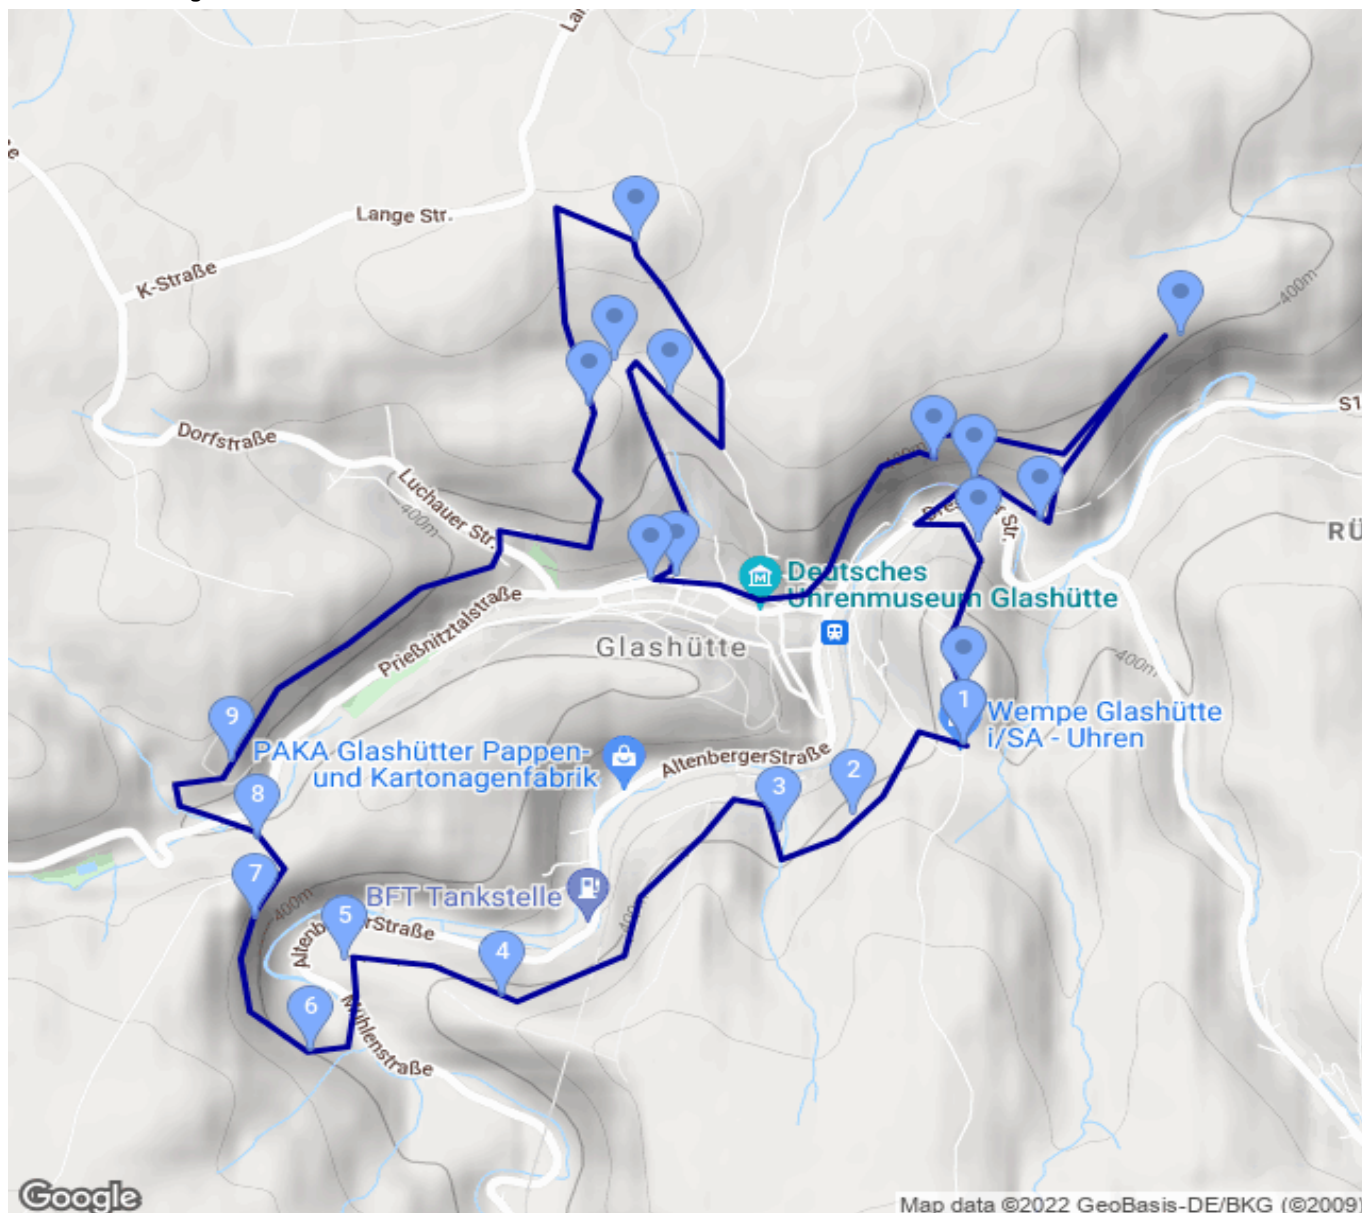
Lange Str.

K-Straße

Dorfstraße

Luchauer Str.

400m

Prießnitztalstraße

Deutsches Uhrenmuseum Glashütte

Glashütte

Wempe Glashütte i/SA - Uhren

PAKA Glashütter Pappen- und Kartonagenfabrik

AltenbergerStraße

BFT Tankstelle

Altenberger Straße

Mühlenstraße

400m

400m

400m

S1

RÜ

1
2
3
4
5
6
7
8
9

Google

Map data ©2022 GeoBasis-DE/BKG (©2009)